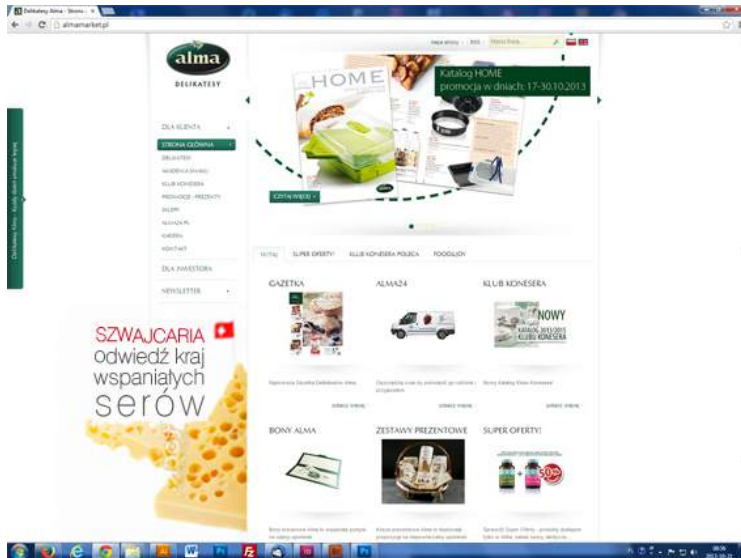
Delikatesy Alma - Strona ×

almamarket.pl

alma

DELIKATESY

DLA KLIENTA

STRONA GŁÓWNA

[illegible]

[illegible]

KLUB KONESERA

PROMOCJE - PREZENTY

SKLEPY

ALMA24.PL

KARIERA

KONTAKT

DLA INWESTORA

NEWSLETTER

HOME

Katalog HOME
promocja w dniach: 17-30.10.2013

CZYTAJ WIĘCEJ

TERAZ

SUPER OFERTY!

KLUB KONESERA POLECA

FOODBLOGY

GAZETKA

ALMA24

KLUB KONESERA

NOWY
KATALOG 2013/2015
KLUBU KONESERA

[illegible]

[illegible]

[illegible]

BONY ALMA

ZESTAWY PREZENTOWE

SUPER OFERTY!

SZWAJCARIA
odwiedź kraj
wspaniałych
serów